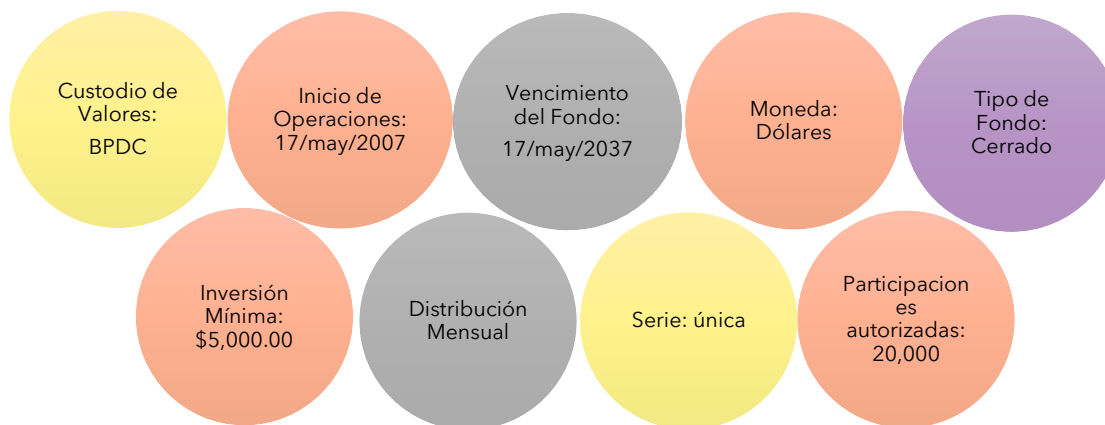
Custodio de Valores:
BPDC

Inicio de Operaciones: 17/may/2007

Vencimiento del Fondo:
17/may/2037

Moneda: Dólares

Tipo de Fondo: Cerrado

Inversión Mínima: $5,000.00

Distribución Mensual

Serie: única

Participaciones autorizadas: 20,000